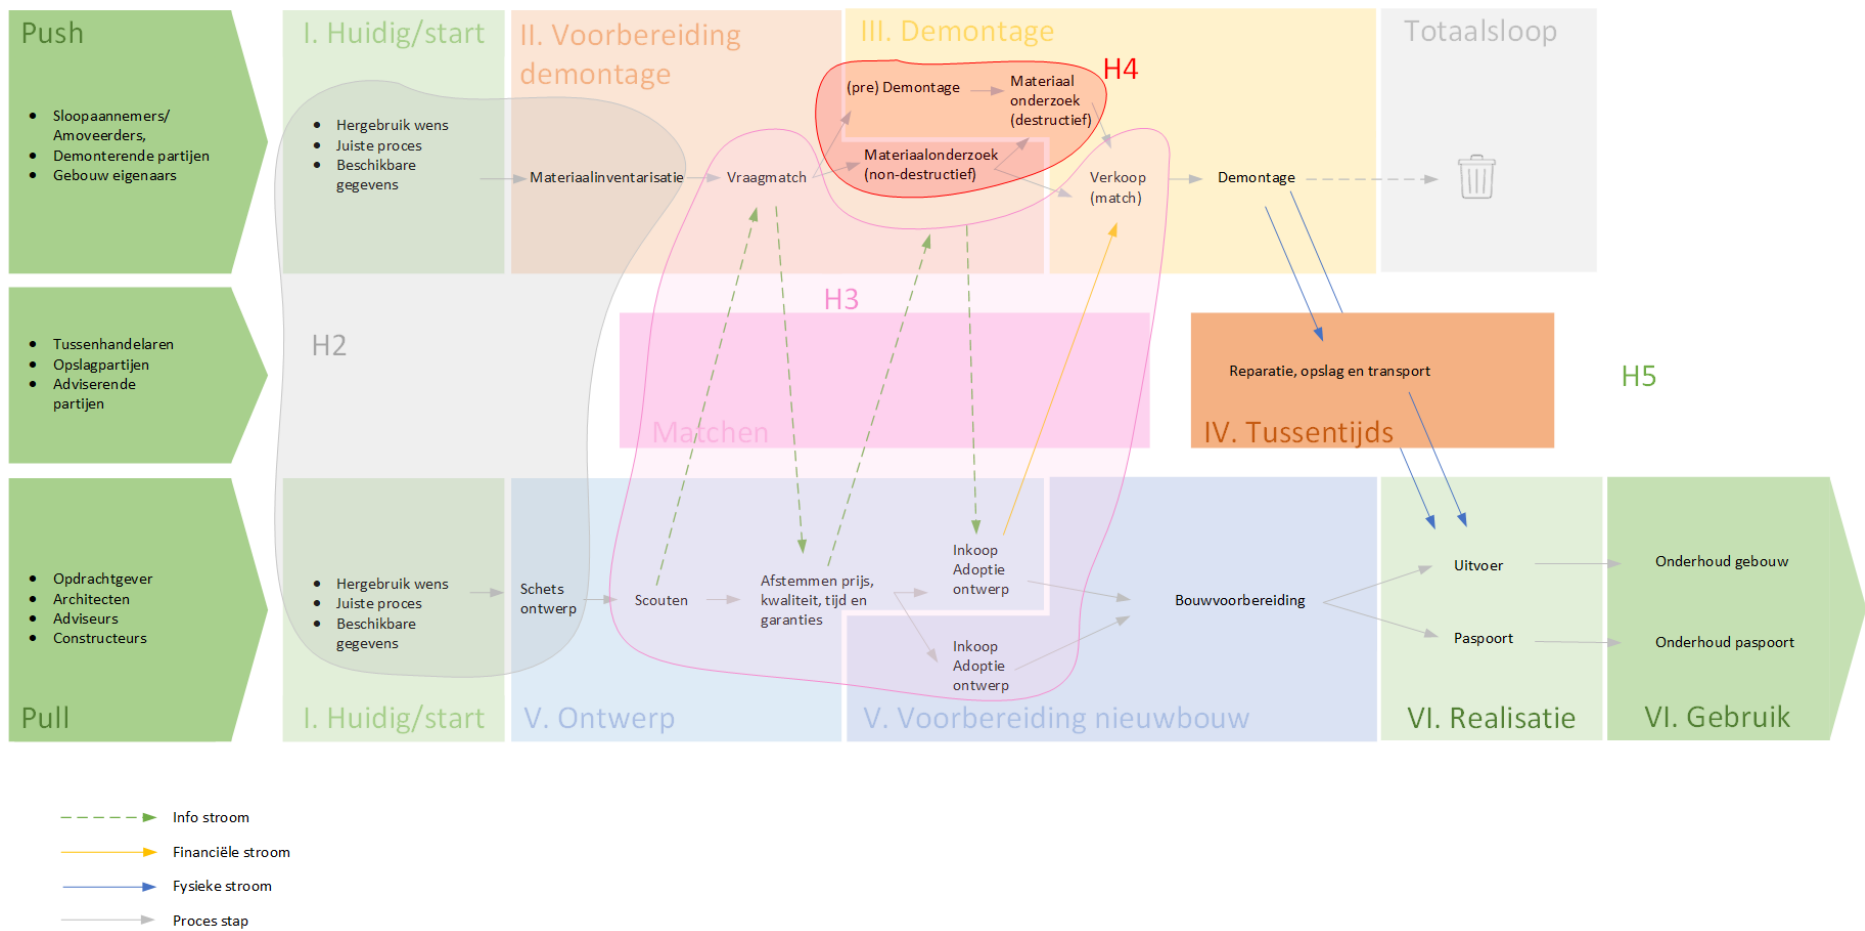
Push

- Sloopaannemers/ Amoveerders,
- Demonterende partijen
- Gebouw eigenaars

I. Huidig/start

- Hergebruik wens
- Juiste proces
- Beschikbare gegevens

II. Voorbereiding demontage

III. Demontage

Totaalsloop

(pre) Demontage

Materiaal onderzoek (destructief)

H4

Materiaalonderzoek (non-destructief)

Materiaalinventarisatie

Vraagmatch

Verkoop (match)

Demontage

- Tussenhandelaren
- Opslagpartijen
- Adviserende partijen

H2

H3

Matchen

Reparatie, opslag en transport

IV. Tussentijds

H5

- Opdrachtgever
- Architecten
- Adviseurs
- Constructeurs

Pull

- Hergebruik wens
- Juiste proces
- Beschikbare gegevens

I. Huidig/start

Schets ontwerp

Scouten

Afstemmen prijs, kwaliteit, tijd en garanties

Inkoop Adoptie ontwerp

Inkoop Adoptie ontwerp

Bouwvoorbereiding

Uitvoer

Paspoort

Onderhoud gebouw

Onderhoud paspoort

V. Ontwerp

V. Voorbereiding nieuwbouw

VI. Realisatie

VI. Gebruik

Info stroom

Financiële stroom

Fysieke stroom

Proces stap